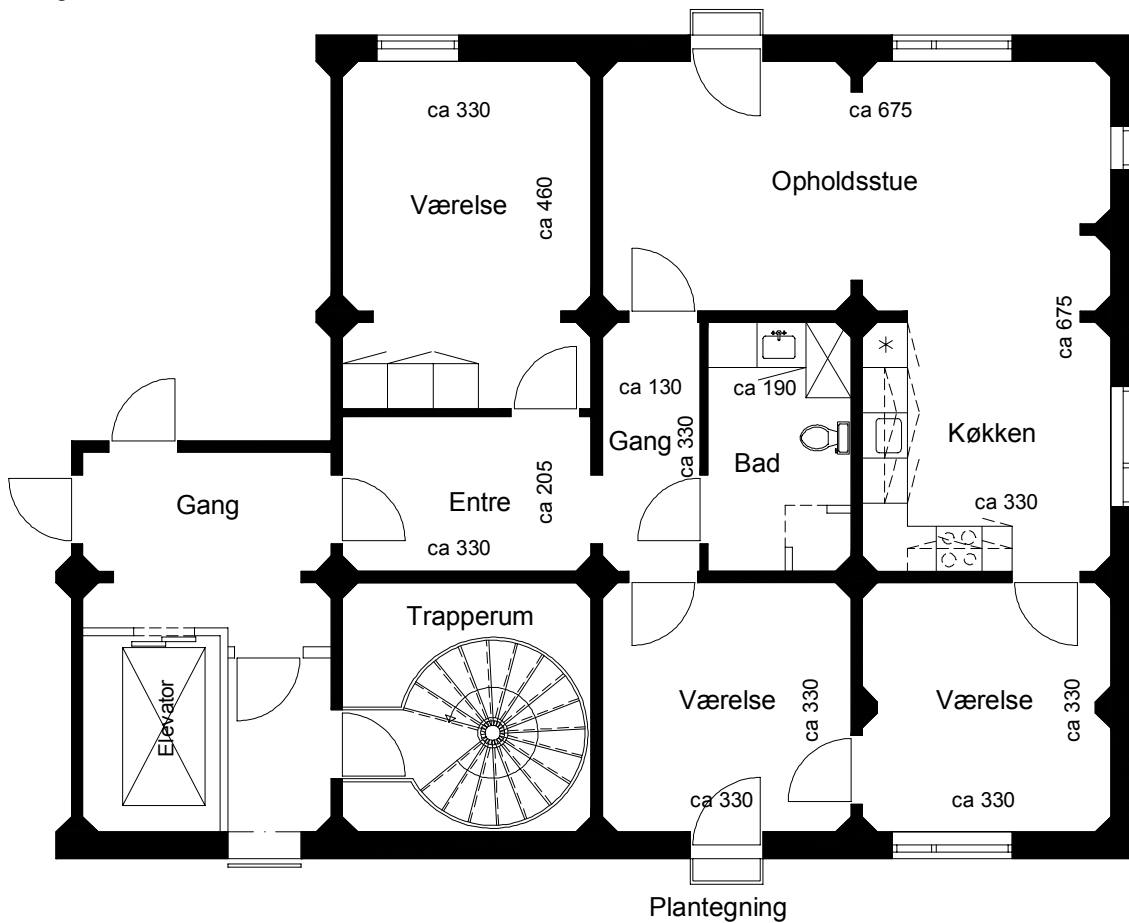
ca 330

Værelse

ca 460

ca 675

Opholdsstue

ca 675

ca 130

ca 190

Gang

ca 330

Bad

Køkken

ca 330

Gang

Entre

ca 205

ca 330

Trapperum

Elevator

Værelse

ca 330

Værelse

ca 330

ca 330

ca 330

Plantegning